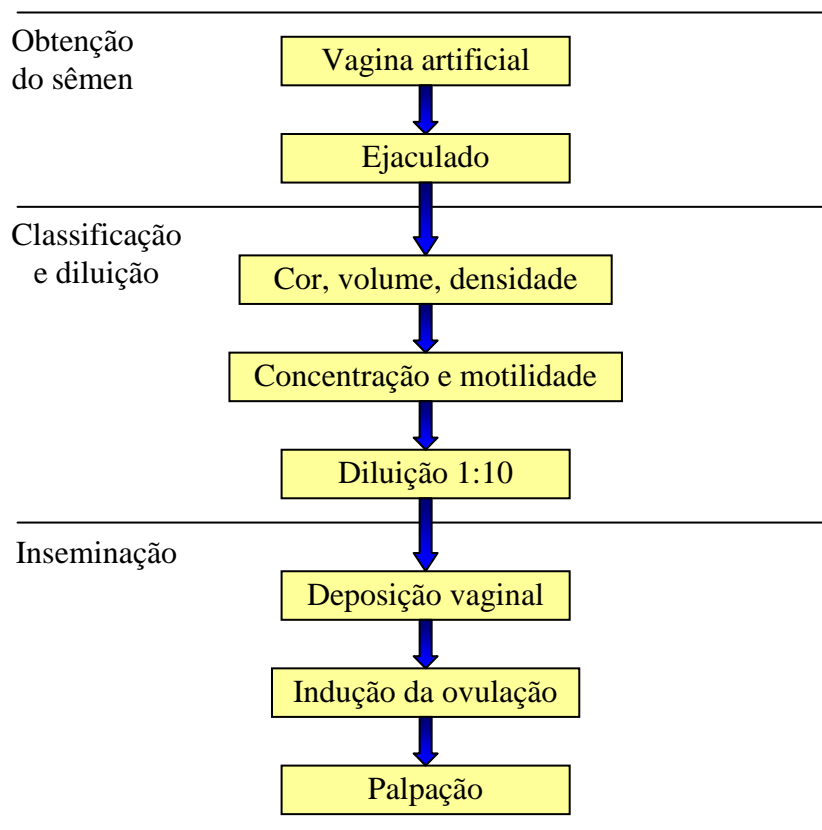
Obtenção do sêmen

Vagina artificial

Ejaculado

Classificação e diluição

Cor, volume, densidade

Concentração e motilidade

Diluição 1:10

Inseminação

Deposição vaginal

Indução da ovulação

Palpação